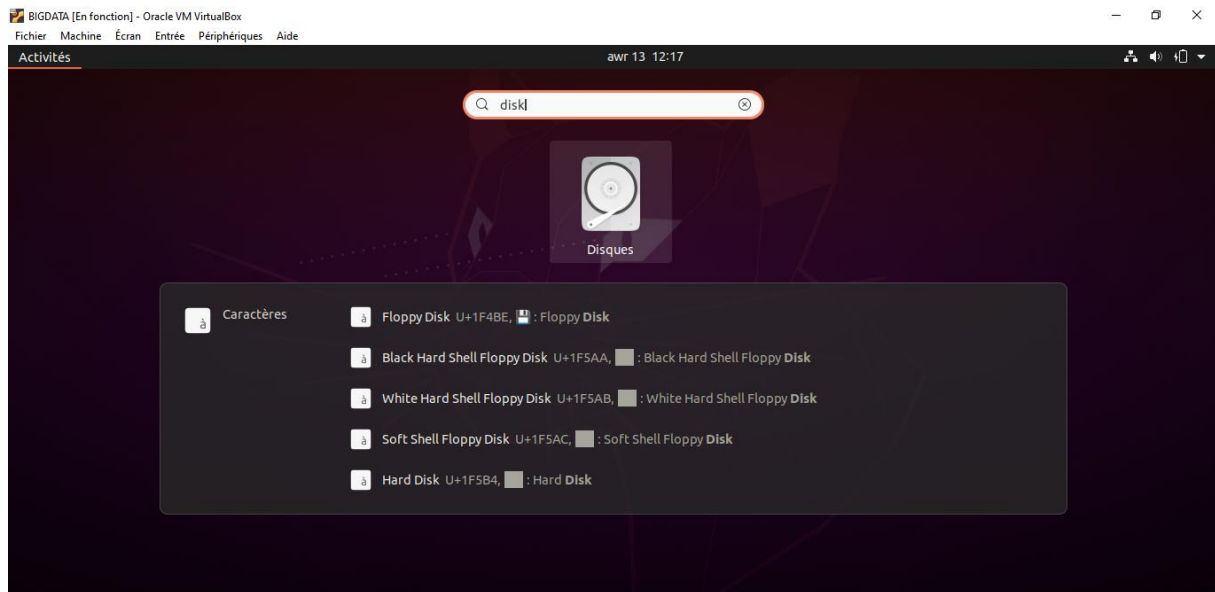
BIGDATA [En fonction] - Oracle VM VirtualBox
Fichier Machine Écran Entrée Périphériques Aide
Activités
awr 13 12:17
disk
Disques
Caractères
Floppy Disk U+1F4BE, 💾 : Floppy Disk
Black Hard Shell Floppy Disk U+1F5AA, : Black Hard Shell Floppy Disk
White Hard Shell Floppy Disk U+1F5AB, : White Hard Shell Floppy Disk
Soft Shell Floppy Disk U+1F5AC, : Soft Shell Floppy Disk
Hard Disk U+1F5B4, : Hard Disk